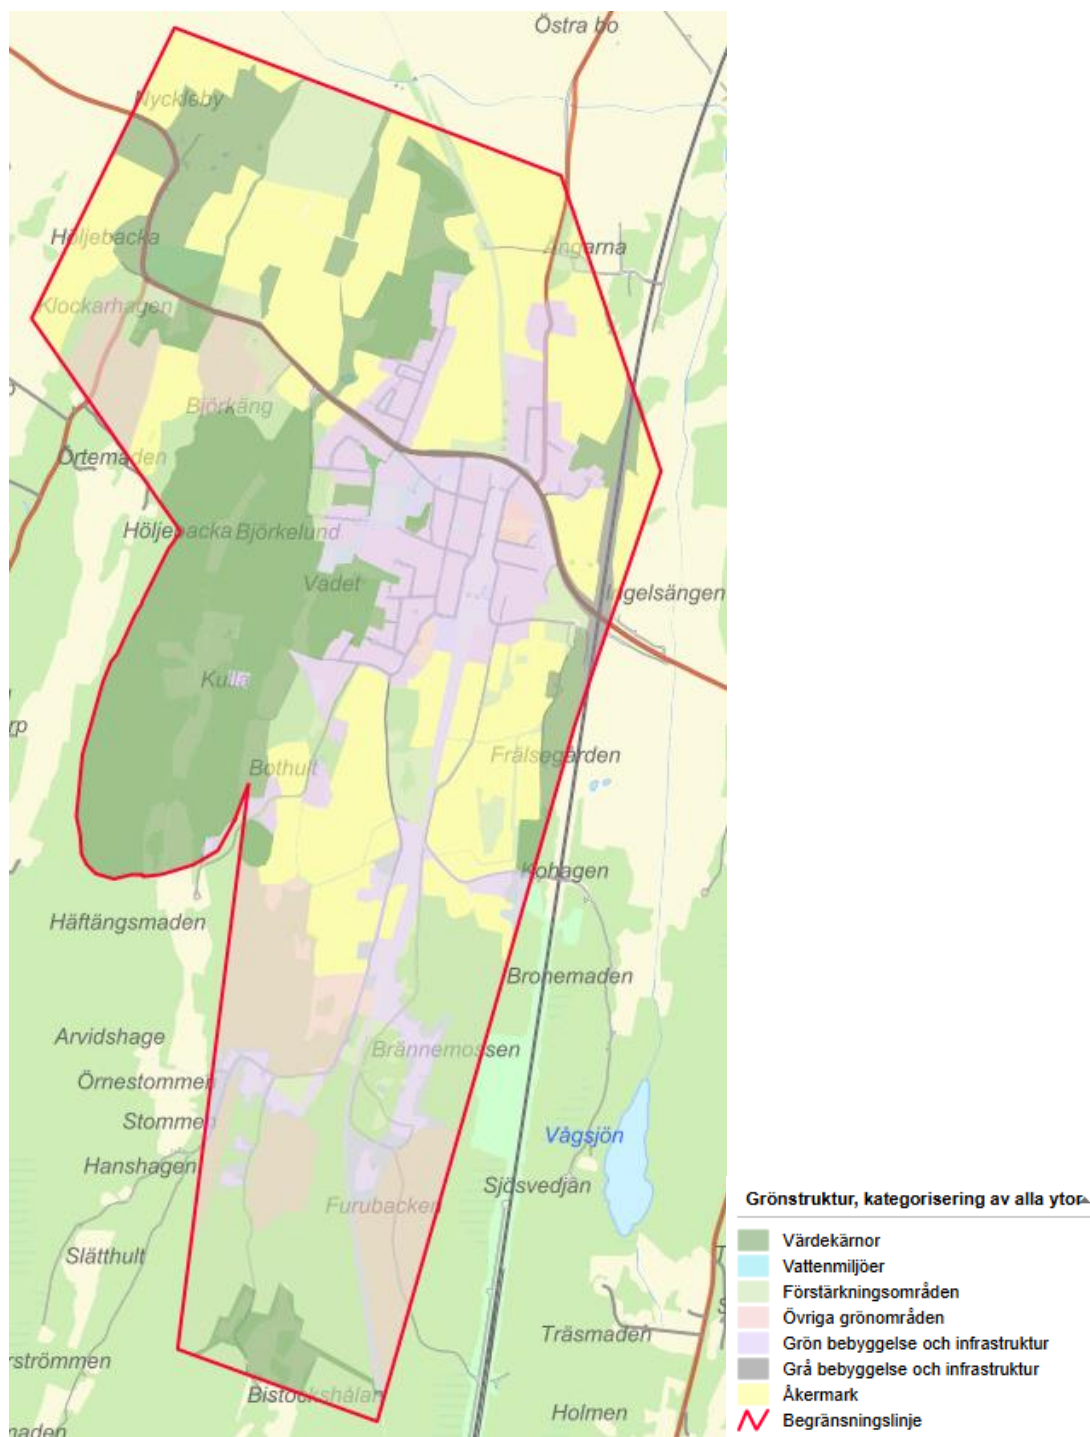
Östra bo
Nycklaby
Höljebacka
Ängarna
Klockarhagen
Björkäng
Örtemaden
Höljebacka Björkelund
Vadet
Ingelsängen
Kulla
rp
Frälsegården
Bothult
Kohagen
Häftängsmaden
Bronemaden
Arvidshage
Brännemossen
Örnestommen
Stommen
Vågsjön
Hanshagen
Sjösvedjan
Furubacken
Slätthult
Träsmaden
rströmmen
Bistockshålan
Holmen
maden

Grönstruktur, kategorisering av alla ytor
Värdekärnor
Vattenmiljöer
Förstärkningsområden
Övriga grönområden
Grön bebyggelse och infrastruktur
Grå bebyggelse och infrastruktur
Åkermark
Begränsningslinje